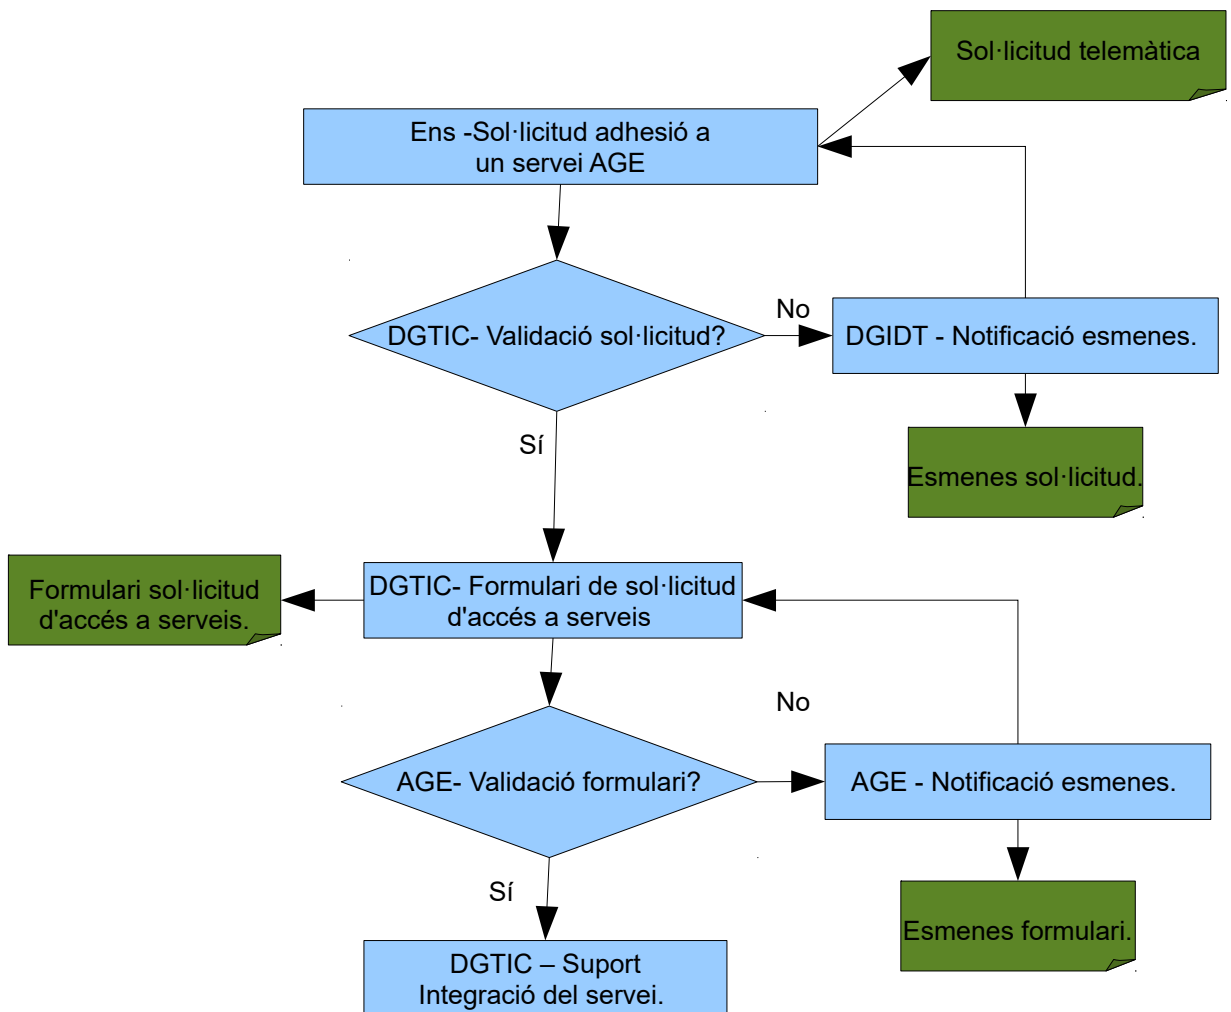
Sol·licitud telemàtica

Ens -Sol·licitud adhesió a un servei AGE

DGTIC- Validació sol·licitud?

No

DGIDT - Notificació esmenes.

Esmenes sol·licitud.

Sí

Formulari sol·licitud d'accés a serveis.

DGTIC- Formulari de sol·licitud d'accés a serveis

No

AGE- Validació formulari?

AGE - Notificació esmenes.

Esmenes formulari.

Sí

DGTIC – Suport Integració del servei.